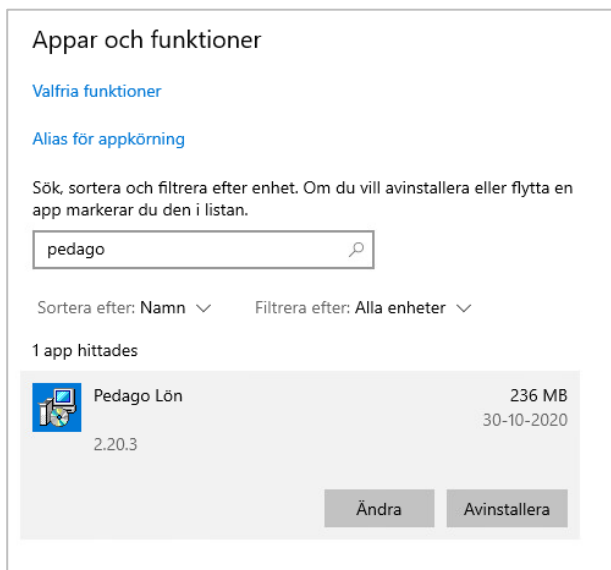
Appar och funktioner

Valfria funktioner

Alias för appkörning

Sök, sortera och filtrera efter enhet. Om du vill avinstallera eller flytta en app markerar du den i listan.

pedago

Sortera efter: Namn

Filtrera efter: Alla enheter

1 app hittades

Pedago Lön
236 MB
30-10-2020
2.20.3

Ändra
Avinstallera